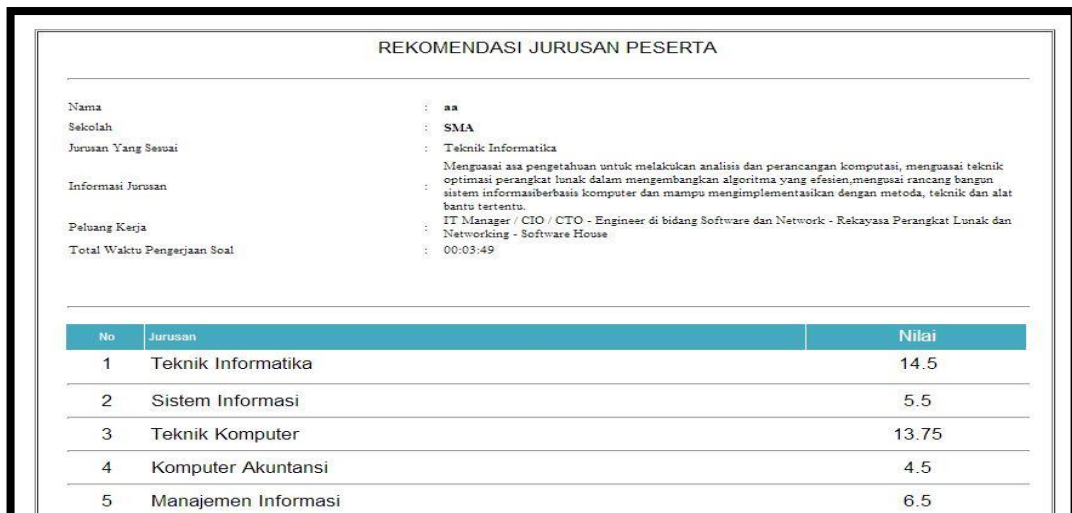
REKOMENDASI JURUSAN PESERTA

Nama : aa
Sekolah : SMA
Jurusan Yang Sesuai : Teknik Informatika
Informasi Jurusan : Menguasai asa pengetahuan untuk melakukan analisis dan perancangan komputasi, menguasai teknik optimasi perangkat lunak dalam mengembangkan algoritma yang efesien,mengusai rancang bangun sistem informasiberbasis komputer dan mampu mengimplementasikan dengan metoda, teknik dan alat bantu tertentu.
Peluang Kerja : IT Manager / CIO / CTO - Engineer di bidang Software dan Network - Rekayasa Perangkat Lunak dan Networking - Software House
Total Waktu Pengerjaan Soal : 00:03:49

| No | Jurusan | Nilai |
|---|---|---|
| 1 | Teknik Informatika | 14.5 |
| 2 | Sistem Informasi | 5.5 |
| 3 | Teknik Komputer | 13.75 |
| 4 | Komputer Akuntansi | 4.5 |
| 5 | Manajemen Informasi | 6.5 |